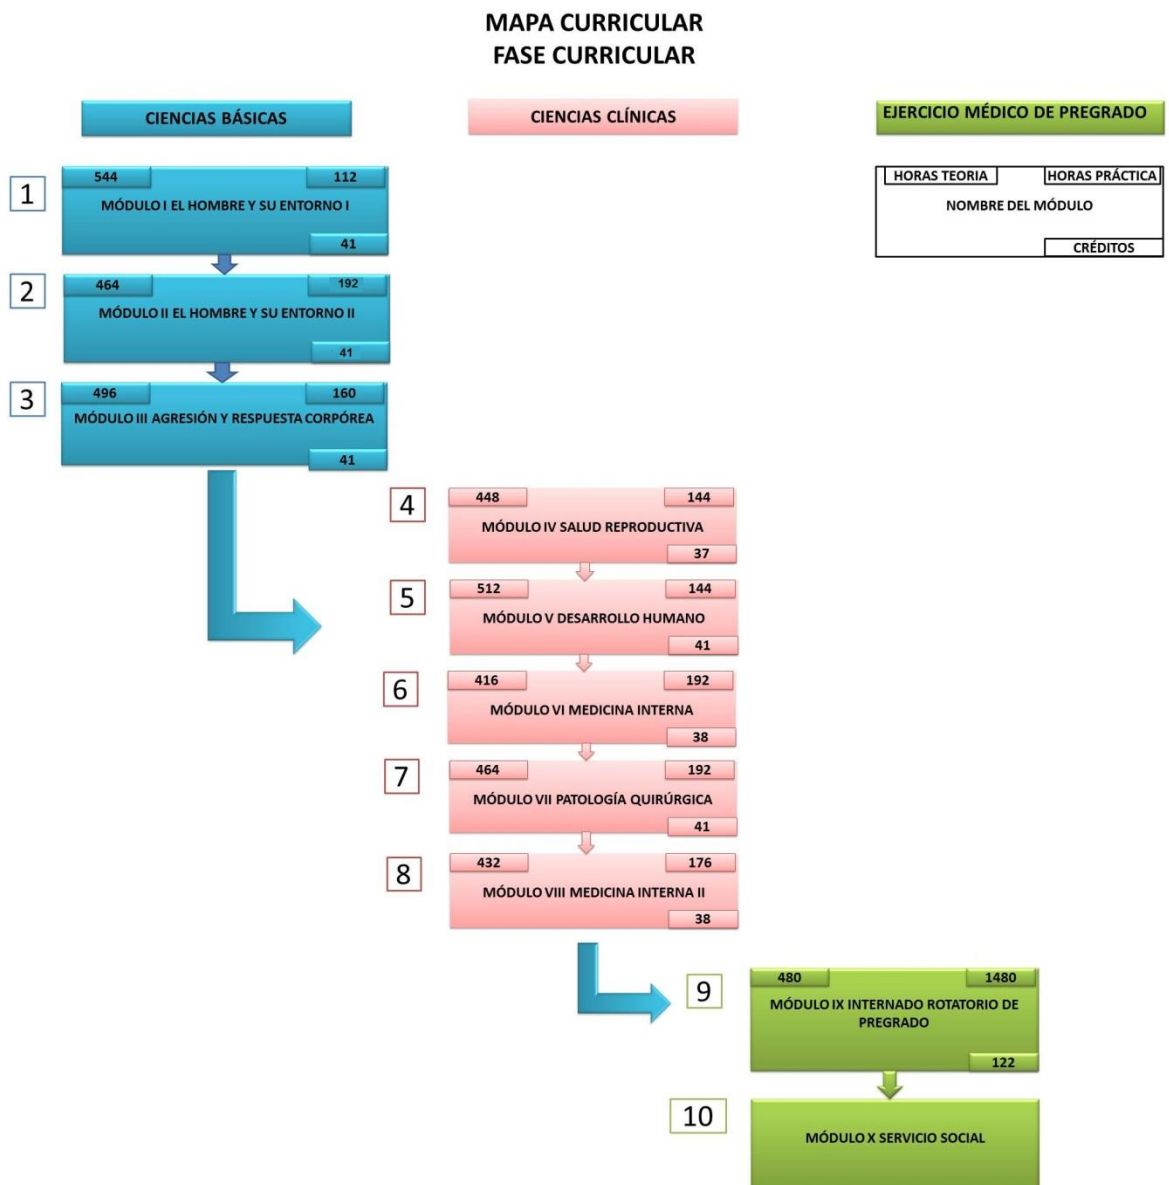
MAPA CURRICULAR
FASE CURRICULAR

CIENCIAS BÁSICAS

CIENCIAS CLÍNICAS

EJERCICIO MÉDICO DE PREGRADO

HORAS TEORIA | HORAS PRÁCTICA
NOMBRE DEL MÓDULO
CRÉDITOS

1
544 112
MÓDULO I EL HOMBRE Y SU ENTORNO I
41

2
464 192
MÓDULO II EL HOMBRE Y SU ENTORNO II
41

3
496 160
MÓDULO III AGRESIÓN Y RESPUESTA CORPÓREA
41

4
448 144
MÓDULO IV SALUD REPRODUCTIVA
37

5
512 144
MÓDULO V DESARROLLO HUMANO
41

6
416 192
MÓDULO VI MEDICINA INTERNA
38

7
464 192
MÓDULO VII PATOLOGÍA QUIRÚRGICA
41

8
432 176
MÓDULO VIII MEDICINA INTERNA II
38

9
480 1480
MÓDULO IX INTERNADO ROTATORIO DE PREGRADO
122

10
MÓDULO X SERVICIO SOCIAL